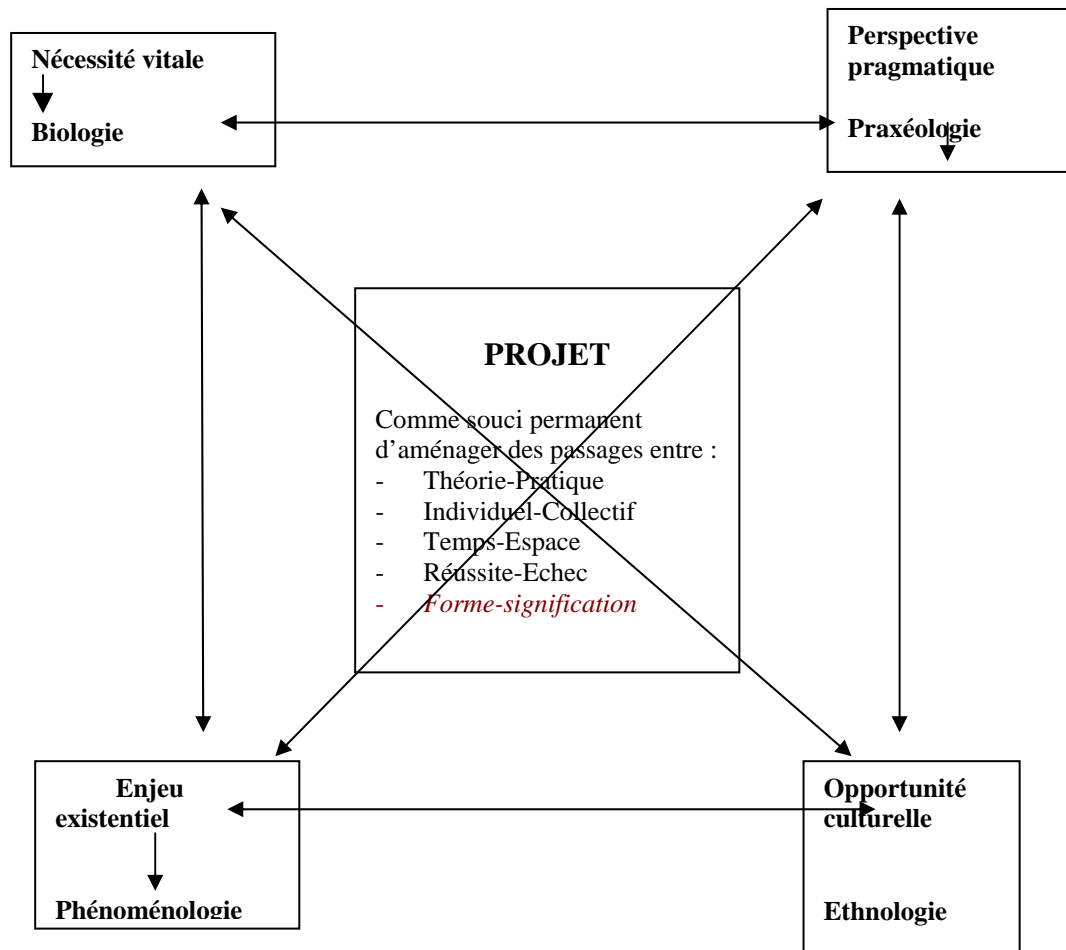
Nécessité vitale

Biologie

Perspective pragmatique

Praxéologie

PROJET

Comme souci permanent d'aménager des passages entre :
- Théorie-Pratique
- Individuel-Collectif
- Temps-Espace
- Réussite-Echec
- Forme-signification

Enjeu existentiel

Phénoménologie

Opportunité culturelle

Ethnologie